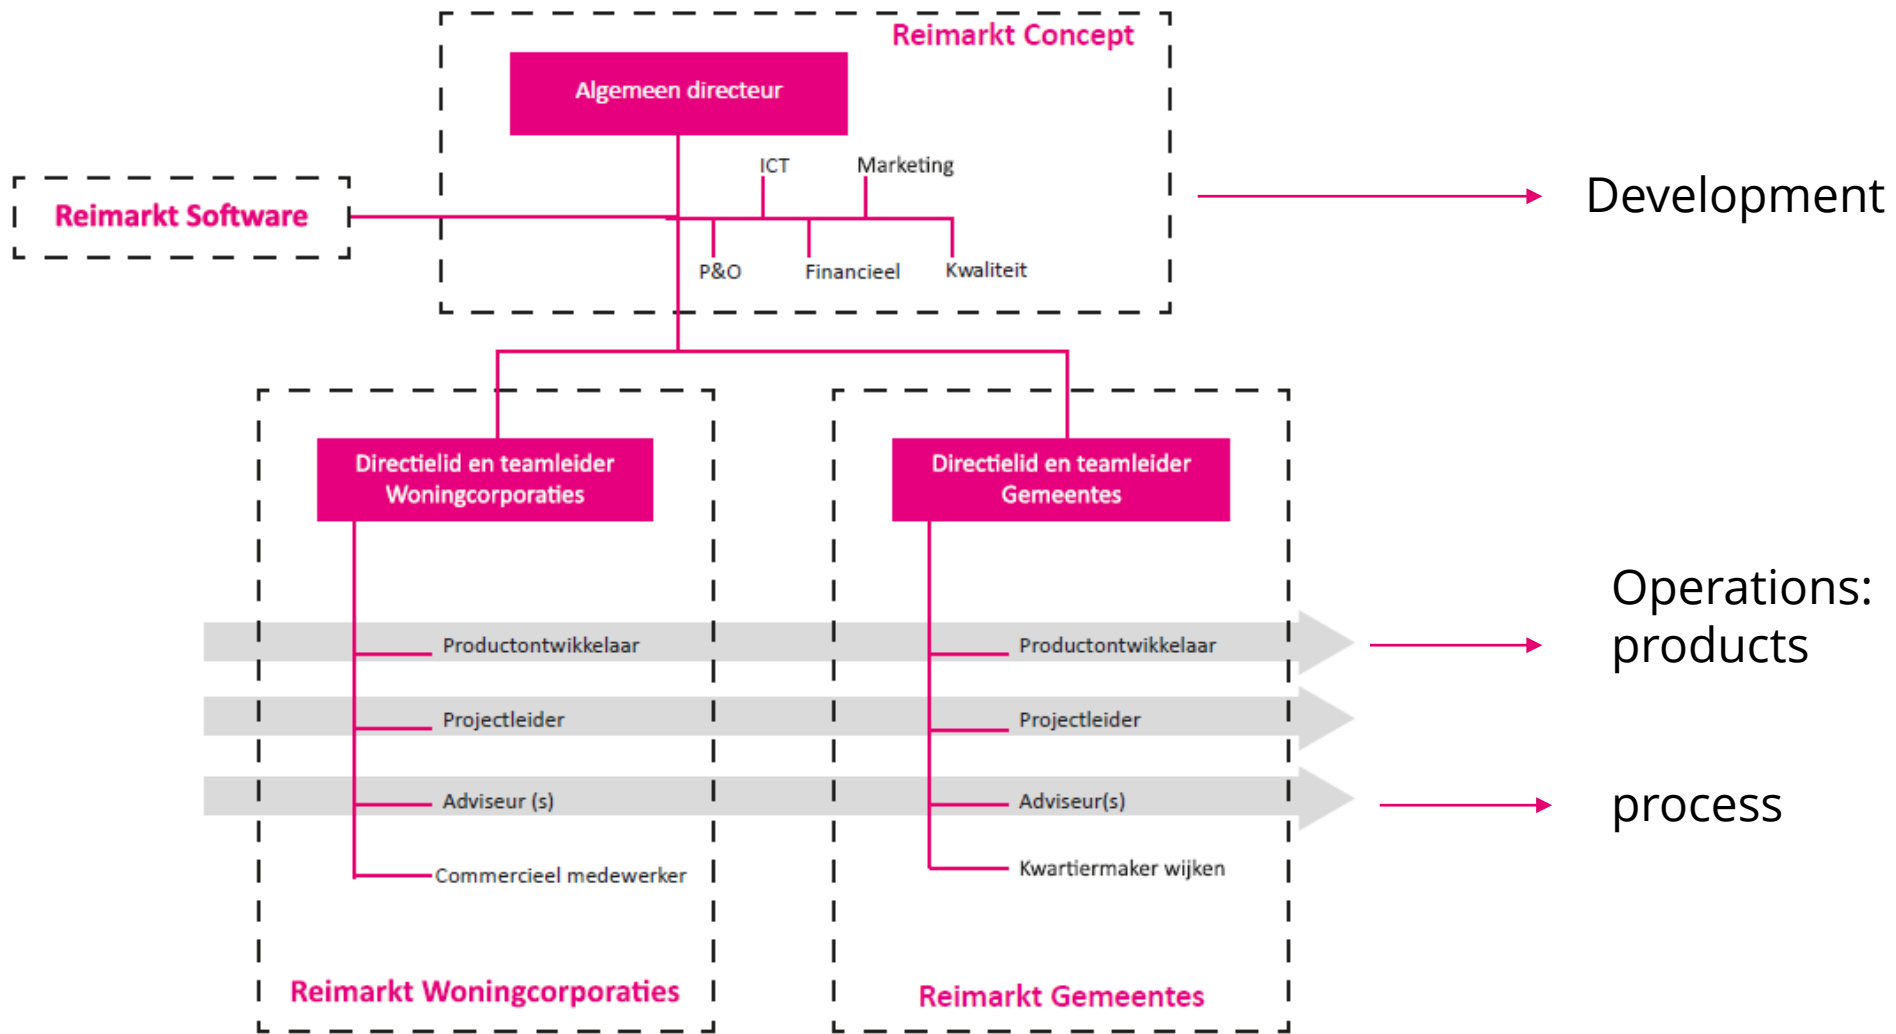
Reimarkt Concept

Algemeen directeur

ICT

Marketing

Reimarkt Software

P&O

Financieel

Kwaliteit

Development

Directielid en teamleider Woningcorporaties

Directielid en teamleider Gemeentes

Operations: products

Productontwikkelaar

Projectleider

Adviseur (s)

Commercieel medewerker

Productontwikkelaar

Projectleider

Adviseur(s)

Kwartiermaker wijken

process

Reimarkt Woningcorporaties

Reimarkt Gemeentes